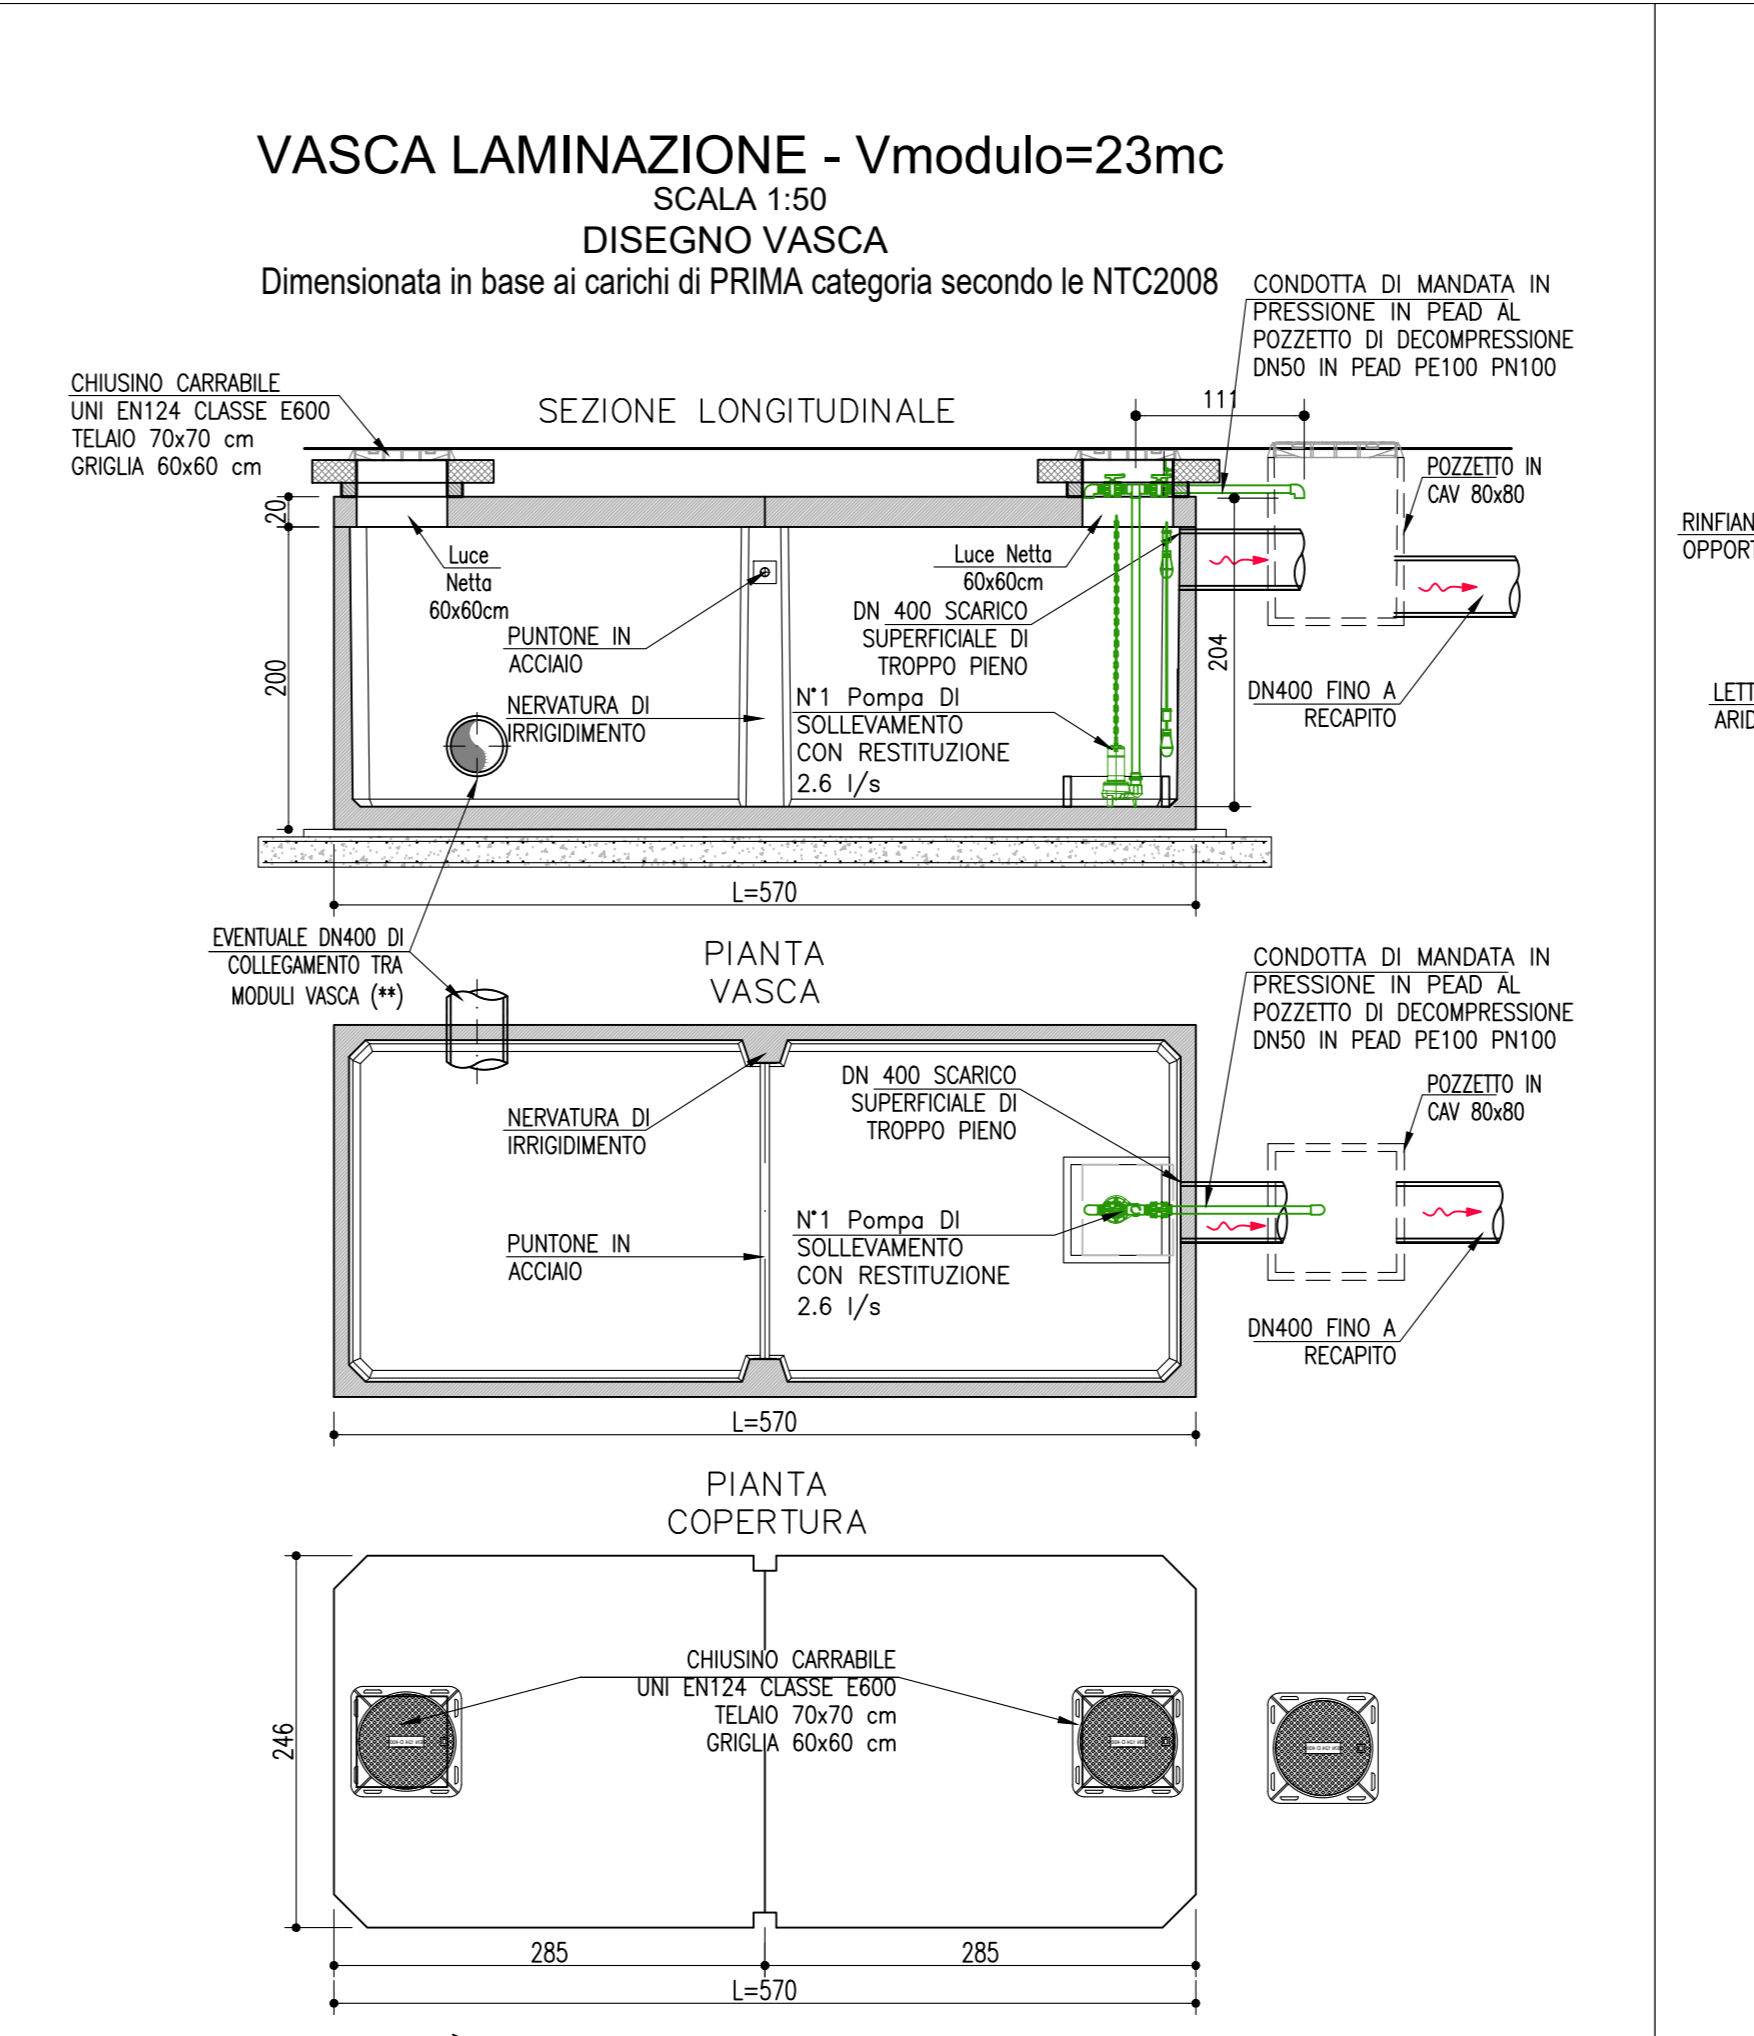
VASCA LAMINAZIONE - Vmodulo=23mc
SCALA 1:50
DISEGNO VASCA
Dimensionata in base ai carichi di PRIMA categoria secondo le NTC2008

CONDOTTA DI MANDATA IN PRESSIONE IN PEAD AL POZZETTO DI DECOMPRESSIONE DN50 IN PEAD PE100 PN100

CHIUSINO CARRABILE
UNI EN124 CLASSE E600
TELAIO 70x70 cm
GRIGLIA 60x60 cm

SEZIONE LONGITUDINALE

111

POZZETTO IN CAV 80x80

20

200

Luce Netta 60x60cm

Luce Netta 60x60cm

PUNTONE IN ACCIAIO

DN 400 SCARICO SUPERFICIALE DI TROPPO PIENO

204

NERVATURA DI IRRIGIDIMENTO

N°1 Pompa DI SOLLEVAMENTO CON RESTITUZIONE 2.6 l/s

DN400 FINO A RECAPITO

RINFIAN
OPPORT

LETT
ARID

L=570

EVENTUALE DN400 DI COLLEGAMENTO TRA MODULI VASCA (**)

PIANTA VASCA

CONDOTTA DI MANDATA IN PRESSIONE IN PEAD AL POZZETTO DI DECOMPRESSIONE DN50 IN PEAD PE100 PN100

DN 400 SCARICO SUPERFICIALE DI TROPPO PIENO

POZZETTO IN CAV 80x80

NERVATURA DI IRRIGIDIMENTO

PUNTONE IN ACCIAIO

N°1 Pompa DI SOLLEVAMENTO CON RESTITUZIONE 2.6 l/s

DN400 FINO A RECAPITO

L=570

PIANTA COPERTURA

CHIUSINO CARRABILE
UNI EN124 CLASSE E600
TELAIO 70x70 cm
GRIGLIA 60x60 cm

246

285

285

L=570